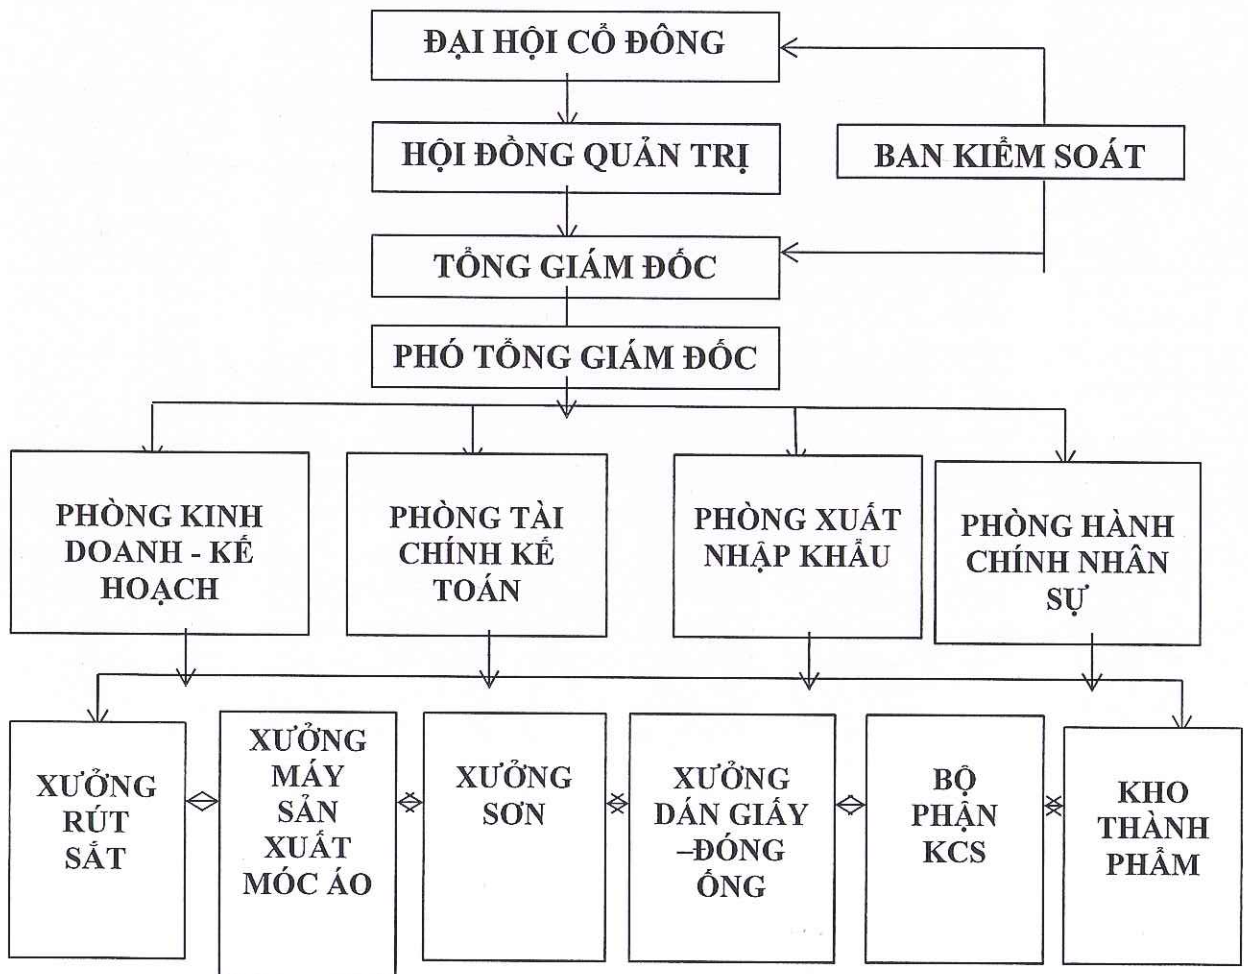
ĐẠI HỘI CỔ ĐÔNG

HỘI ĐỒNG QUẢN TRỊ

BAN KIỂM SOÁT

TỔNG GIÁM ĐỐC

PHÓ TỔNG GIÁM ĐỐC

PHÒNG KINH DOANH - KẾ HOẠCH

PHÒNG TÀI CHÍNH KẾ TOÁN

PHÒNG XUẤT NHẬP KHẨU

PHÒNG HÀNH CHÍNH NHÂN SỰ

XƯỞNG RÚT SẮT

XƯỞNG MÁY SẢN XUẤT MÓC ÁO

XƯỞNG SƠN

XƯỞNG DÁN GIẤY –ĐÓNG ỐNG

BỘ PHẬN KCS

KHO THÀNH PHẨM